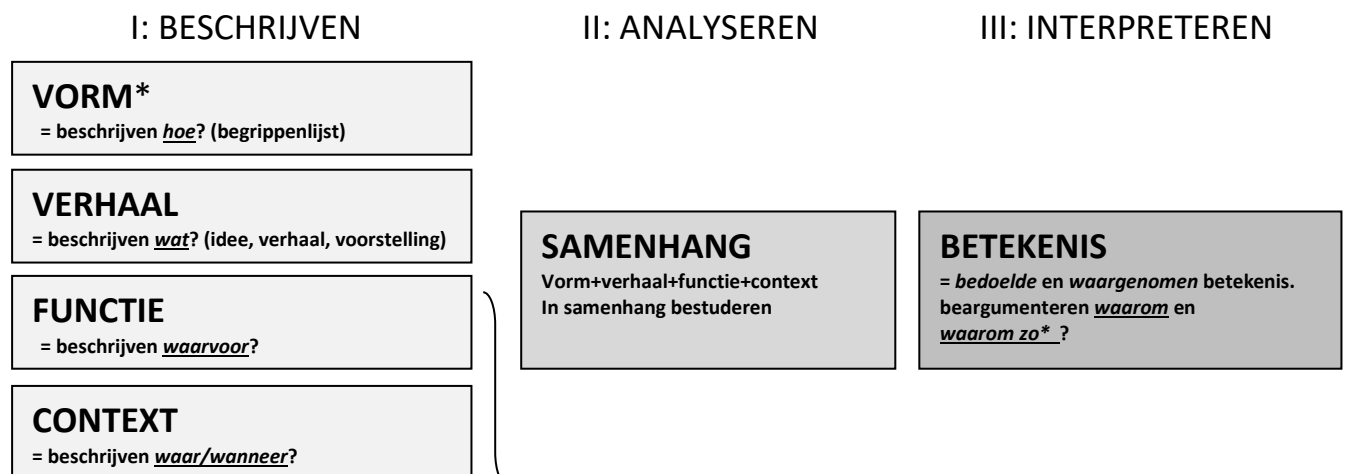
I: BESCHRIJVEN

II: ANALYSEREN

III: INTERPRETEREN

VORM*
= beschrijven hoe? (begrippenlijst)

VERHAAL
= beschrijven wat? (idee, verhaal, voorstelling)

FUNCTIE
= beschrijven waarvoor?

CONTEXT
= beschrijven waar/wanneer?

SAMENHANG
Vorm+verhaal+functie+context
In samenhang bestuderen

BETEKENIS
= bedoelde en waargenomen betekenis.
beargumenteren waarom en waarom zo* ?